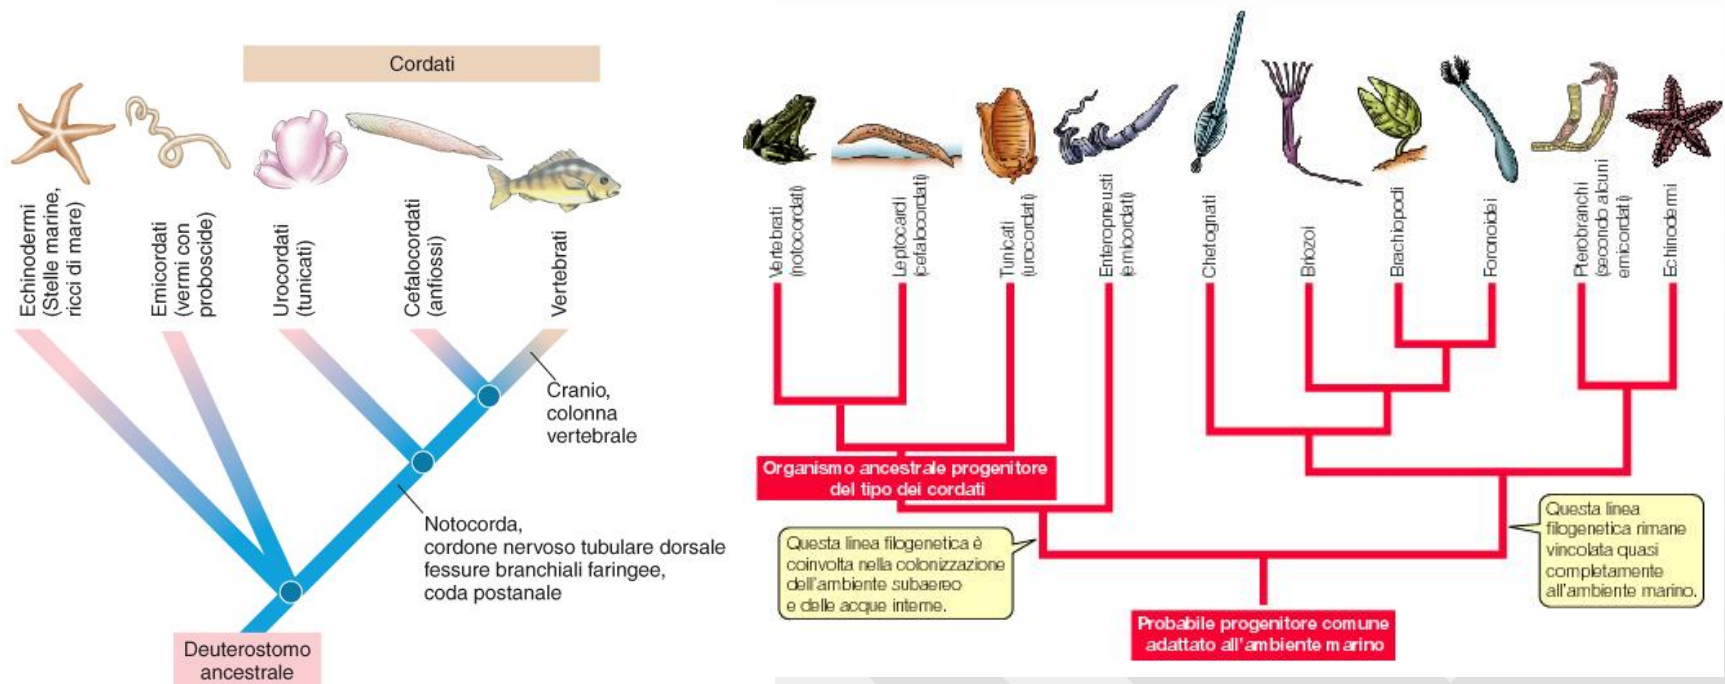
Cordati

Echinodermi (Stelle marine, ricci di mare)

Emicordati (vermi con proboscide)

Urocordati (tunicati)

Cefalocordati (anfiossi)

Vertebrati

Cranio, colonna vertebrale

Notocorda, cordone nervoso tubulare dorsale fessure branchiali faringee, coda postanale

Deuterostomo ancestrale

Vertebrati (notocordati)

Leptocardi (cefalocordati)

Tunicati (urocordati)

Enteropneusti (emicordati)

Chetognati

Briozoi

Brachiopodi

Foronoidei

Pterobranchi (secondo alcuni emicordati)

Echinodermi

Organismo ancestrale progenitore del tipo dei cordati

Questa linea filogenetica è coinvolta nella colonizzazione dell'ambiente subaereo e delle acque interne.

Questa linea filogenetica rimane vincolata quasi completamente all'ambiente marino.

Probabile progenitore comune adattato all'ambiente marino